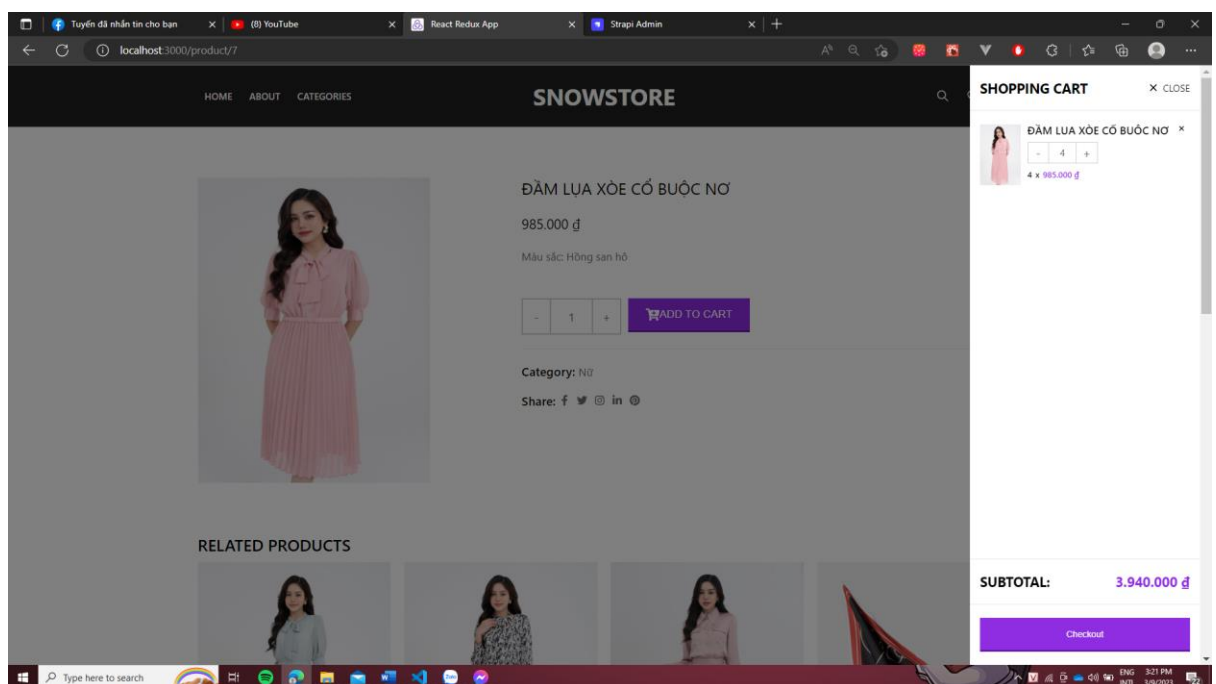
Tuyến đã nhắn tin cho bạn
(8) YouTube
React Redux App
Strapi Admin
localhost:3000/product/7

HOME ABOUT CATEGORIES
SNOWSTORE

ĐẦM LỤA XÒE CỔ BUỘC NƠ
985.000 ₫
Màu sắc: Hồng san hô
- 1 +
ADD TO CART
Category: Nữ
Share:

RELATED PRODUCTS

SHOPPING CART
✕ CLOSE
ĐẦM LỤA XÒE CỔ BUỘC NƠ ×
- 4 +
4 x 985.000 ₫
SUBTOTAL: 3.940.000 ₫
Checkout

Type here to search
ENG INTL
3:21 PM
3/9/2023